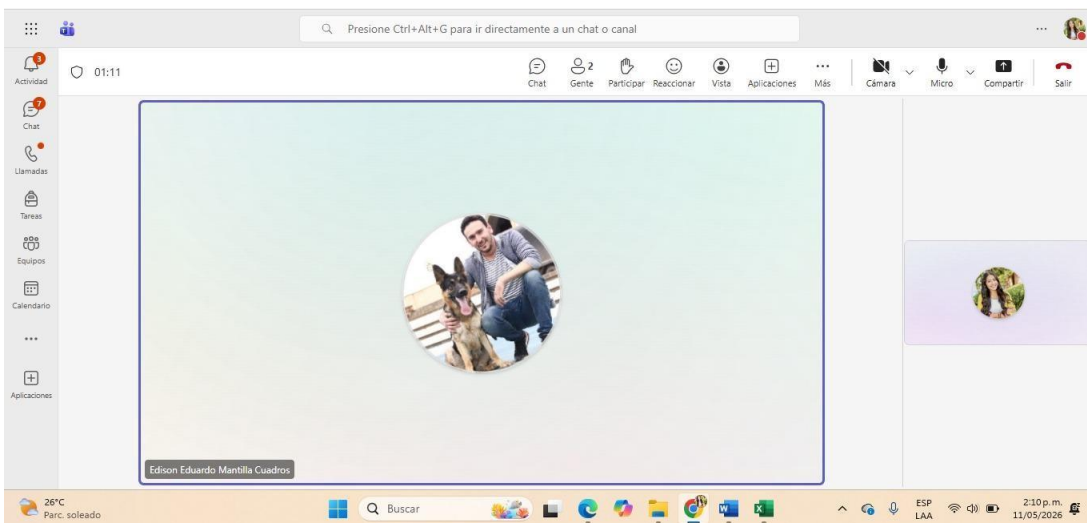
Presione Ctrl+Alt+G para ir directamente a un chat o canal

...

3
Actividad

7
Chat

Llamadas

Tareas

Equipos

Calendario

...

Aplicaciones

01:11

Chat

2
Gente

Participar

Reaccionar

Vista

Aplicaciones

...
Más

Cámara

Micro

Compartir

Salir

Edison Eduardo Mantilla Cuadros

26°C
Parc. soleado

Buscar

ESP
LAA

2:10 p. m.
11/05/2026